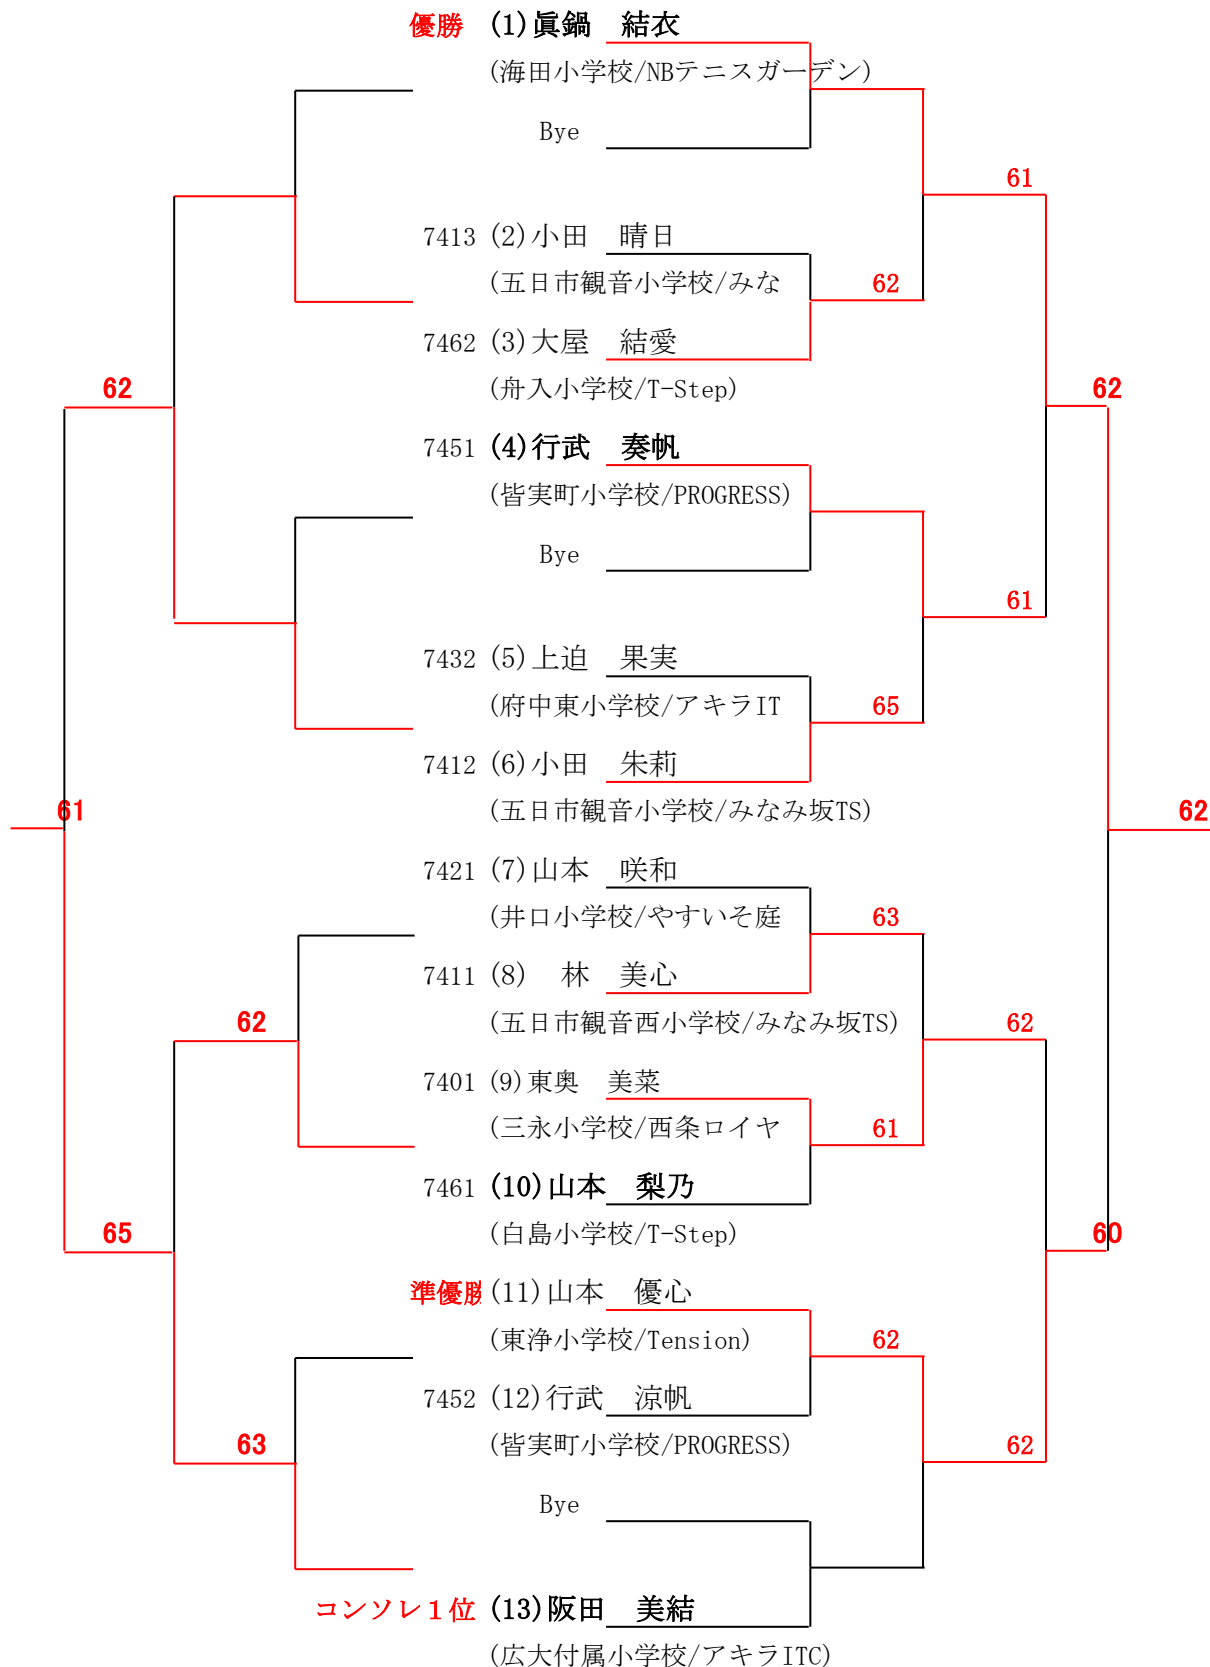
優勝 (1)眞鍋　結衣
(海田小学校/NBテニスガーデン)
Bye
7413 (2)小田　晴日
(五日市観音小学校/みな
7462 (3)大屋　結愛
(舟入小学校/T-Step)
7451 (4)行武　奏帆
(皆実町小学校/PROGRESS)
Bye
7432 (5)上迫　果実
(府中東小学校/アキラIT
7412 (6)小田　朱莉
(五日市観音小学校/みなみ坂TS)
7421 (7)山本　咲和
(井口小学校/やすいそ庭
7411 (8)　林　美心
(五日市観音西小学校/みなみ坂TS)
7401 (9)東奥　美菜
(三永小学校/西条ロイヤ
7461 (10)山本　梨乃
(白島小学校/T-Step)
準優勝 (11)山本　優心
(東浄小学校/Tension)
7452 (12)行武　涼帆
(皆実町小学校/PROGRESS)
Bye
コンソレ１位 (13)阪田　美結
(広大付属小学校/アキラITC)

62
61
62
61
65
62
61
62
63
61
62
62
65
63
62
62
60
62